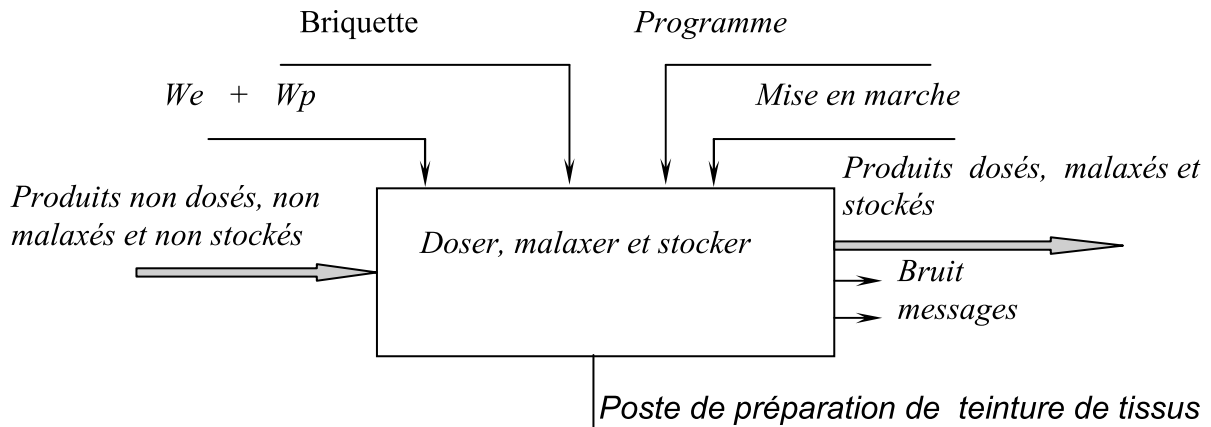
Briquette

Programme

We + Wp

Mise en marche

Produits dosés, malaxés et stockés

Produits non dosés, non malaxés et non stockés

Doser, malaxer et stocker

Bruit

messages

Poste de préparation de teinture de tissus